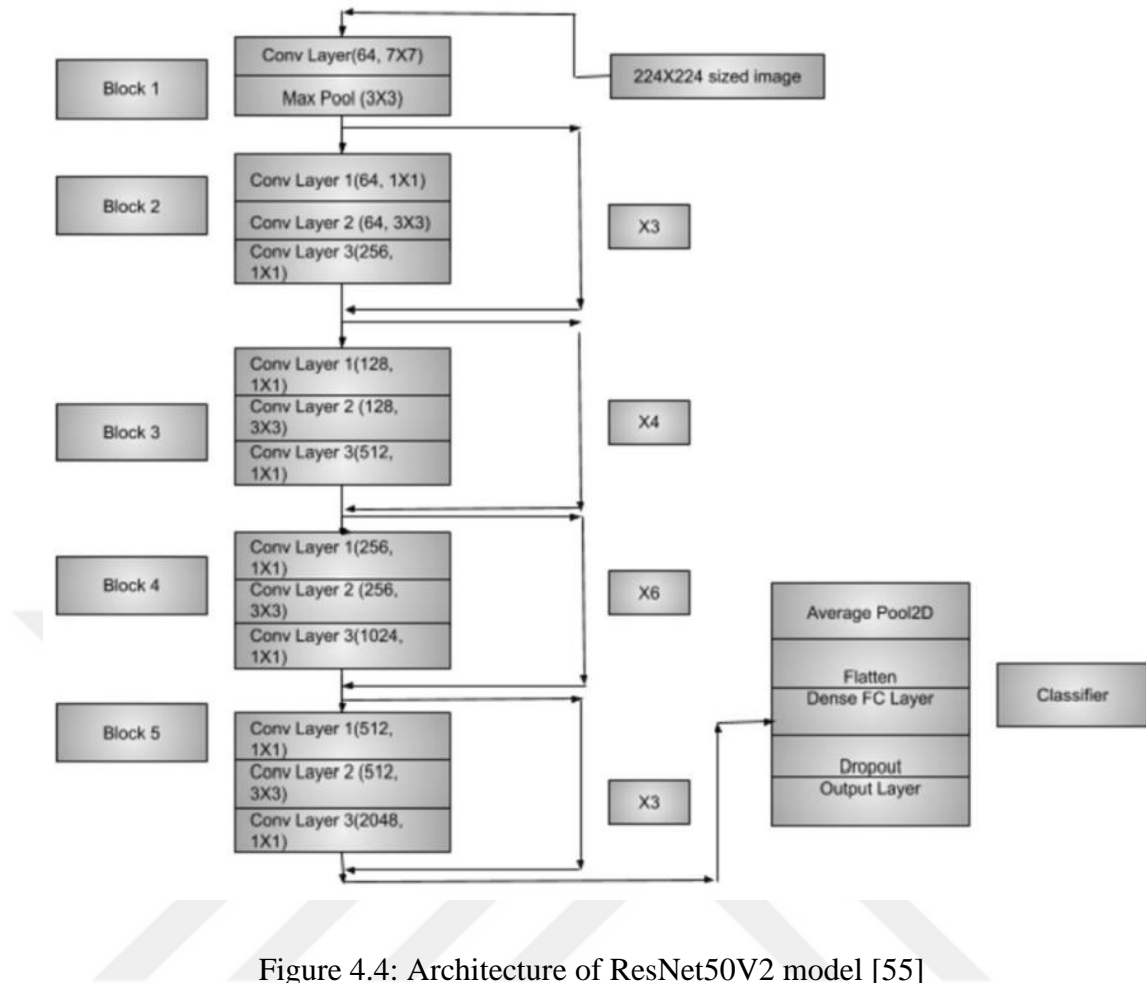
Conv Layer(64, 7X7)

Max Pool (3X3)

224X224 sized image

Block 1

Block 2

Conv Layer 1(64, 1X1)

Conv Layer 2 (64, 3X3)

Conv Layer 3(256, 1X1)

X3

Block 3

Conv Layer 1(128, 1X1)

Conv Layer 2 (128, 3X3)

Conv Layer 3(512, 1X1)

X4

Block 4

Conv Layer 1(256, 1X1)

Conv Layer 2 (256, 3X3)

Conv Layer 3(1024, 1X1)

X6

Average Pool2D

Flatten
Dense FC Layer

Dropout
Output Layer

Classifier

Block 5

Conv Layer 1(512, 1X1)

Conv Layer 2 (512, 3X3)

Conv Layer 3(2048, 1X1)

X3

Figure 4.4: Architecture of ResNet50V2 model [55]